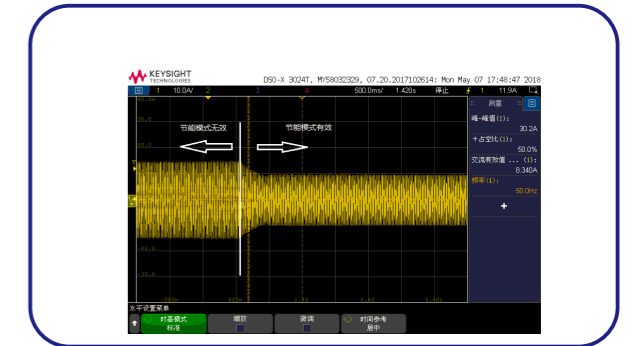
KEYSIGHT TECHNOLOGIES

DSO-X 3024T, MY58032329, 07.20.2017102614: Mon May 07 17:48:47 2018

1 10.0A/ 2 3 4 500.0ms/ 1.420s 停止 1 11.9A

测量

峰-峰值(1):
30.2A

+占空比(1):
50.0%

交流有效值 ... (1):
8.340A

频率(1):
50.0Hz

节能模式无效

节能模式有效

水平设置菜单

时基模式
标准

缩放

微调

时间参考
居中